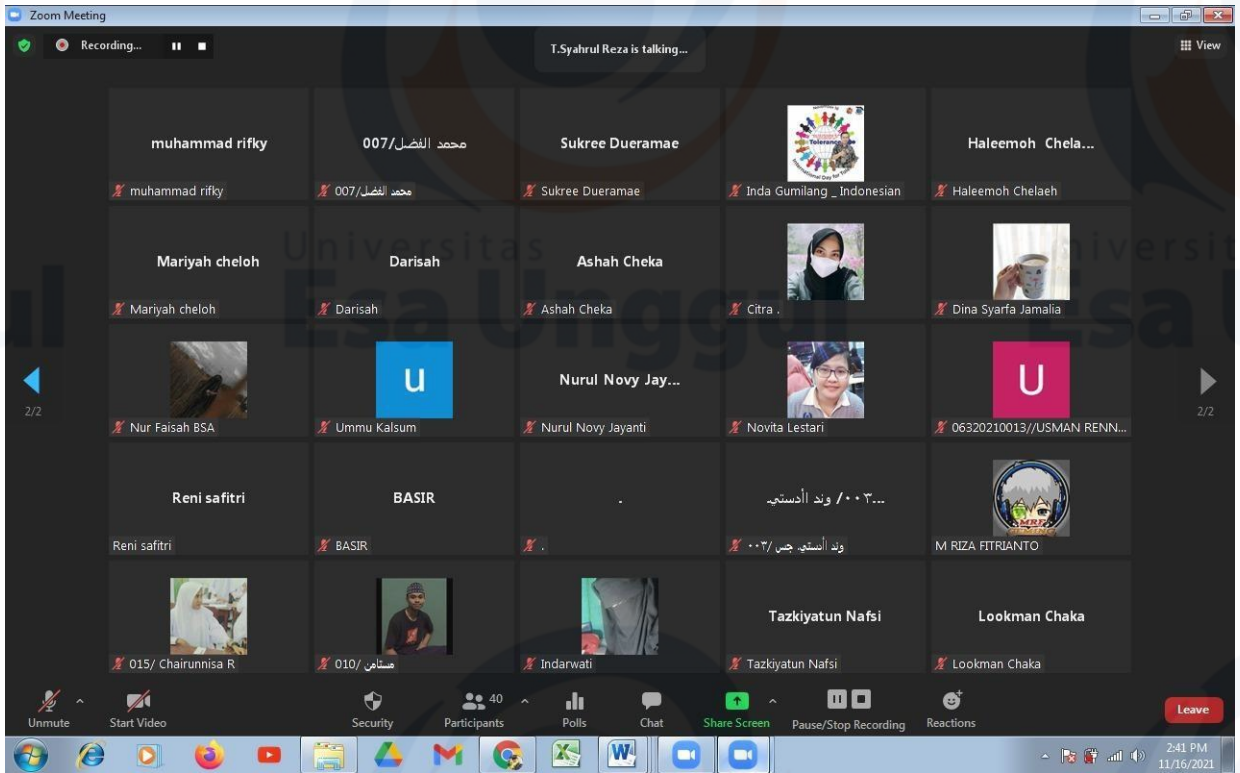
Zoom Meeting

Recording...

T.Syahrul Reza is talking...

View

muhammad rifky
muhammad rifky

محمد الفضل/007
محمد الفضل/007

Sukree Dueramae
Sukree Dueramae

Tolerance
Inda Gumilang _ Indonesian

Haleemoh Chela...
Haleemoh Chelaeh

Mariyah cheloh
Mariyah cheloh

Darisah
Darisah

Ashah Cheka
Ashah Cheka

Citra .

Dina Syarfa Jamalia

2/2

Nur Faisah BSA

U
Ummu Kalsum

Nurul Novy Jay...
Nurul Novy Jayanti

Novita Lestari

U
06320210013//USMAN RENN...

2/2

Reni safitri
Reni safitri

BASIR
BASIR

.
.

...٠٠٣/ وند الأدستي
وند الأدستي جس /٠٠٣

M RIZA FITRIANTO

015/ Chairunnisa R

010/ مستامن

Indarwati

Tazkiyatun Nafsi
Tazkiyatun Nafsi

Lookman Chaka
Lookman Chaka

Universitas Esa Unggul

Unmute
Start Video
Security
40
Participants
Polls
Chat
Share Screen
Pause/Stop Recording
Reactions
Leave

2:41 PM
11/16/2021